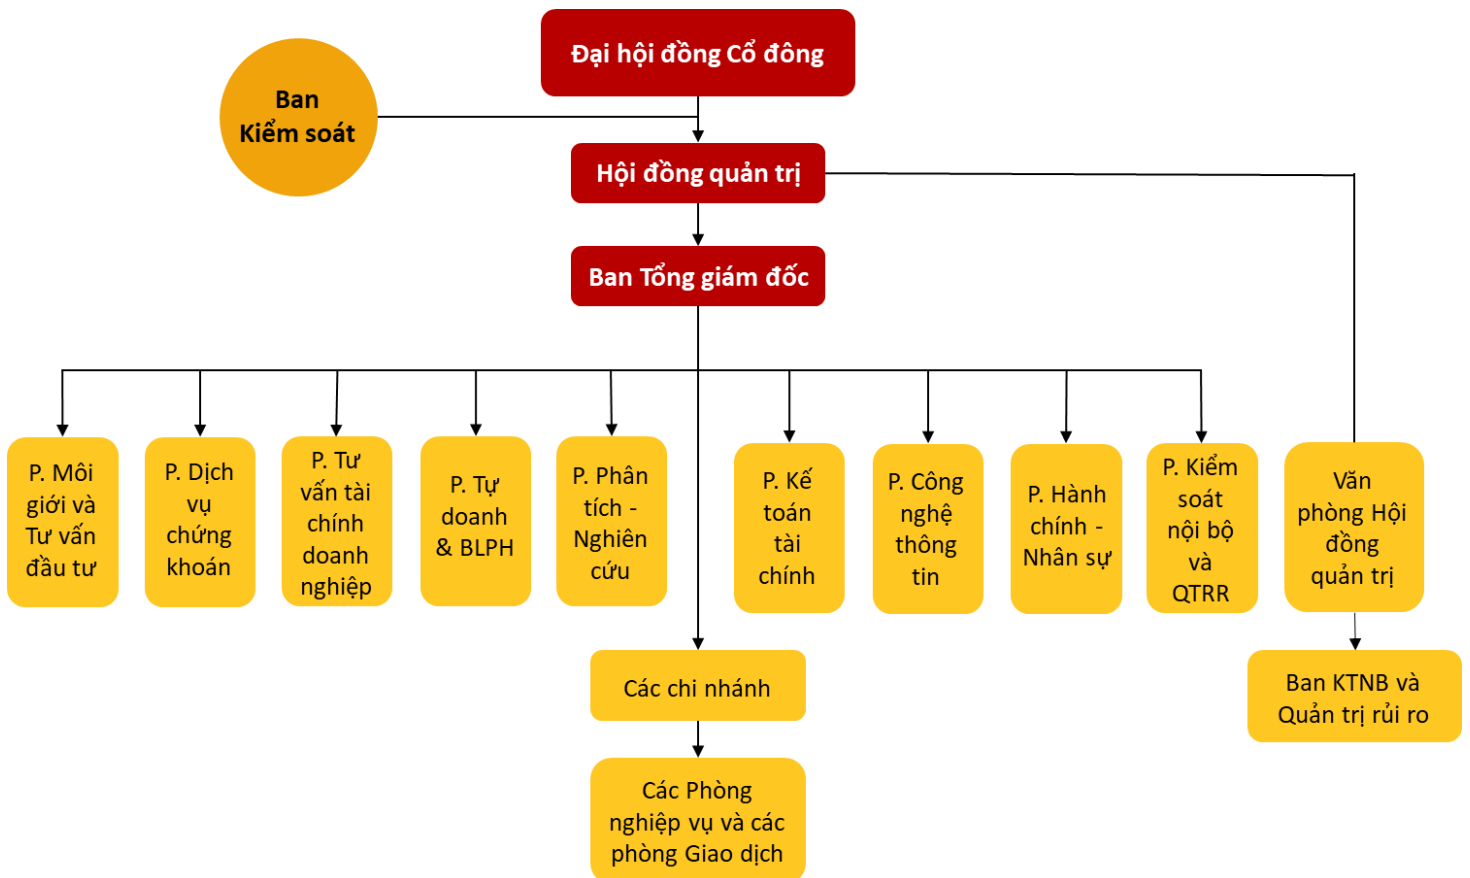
Đại hội đồng Cổ đông

Ban Kiểm soát

Hội đồng quản trị

Ban Tổng giám đốc

P. Môi giới và Tư vấn đầu tư

P. Dịch vụ chứng khoán

P. Tư vấn tài chính doanh nghiệp

P. Tự doanh & BLPH

P. Phân tích - Nghiên cứu

P. Kế toán tài chính

P. Công nghệ thông tin

P. Hành chính - Nhân sự

P. Kiểm soát nội bộ và QTRR

Văn phòng Hội đồng quản trị

Các chi nhánh

Ban KTNB và Quản trị rủi ro

Các Phòng nghiệp vụ và các phòng Giao dịch